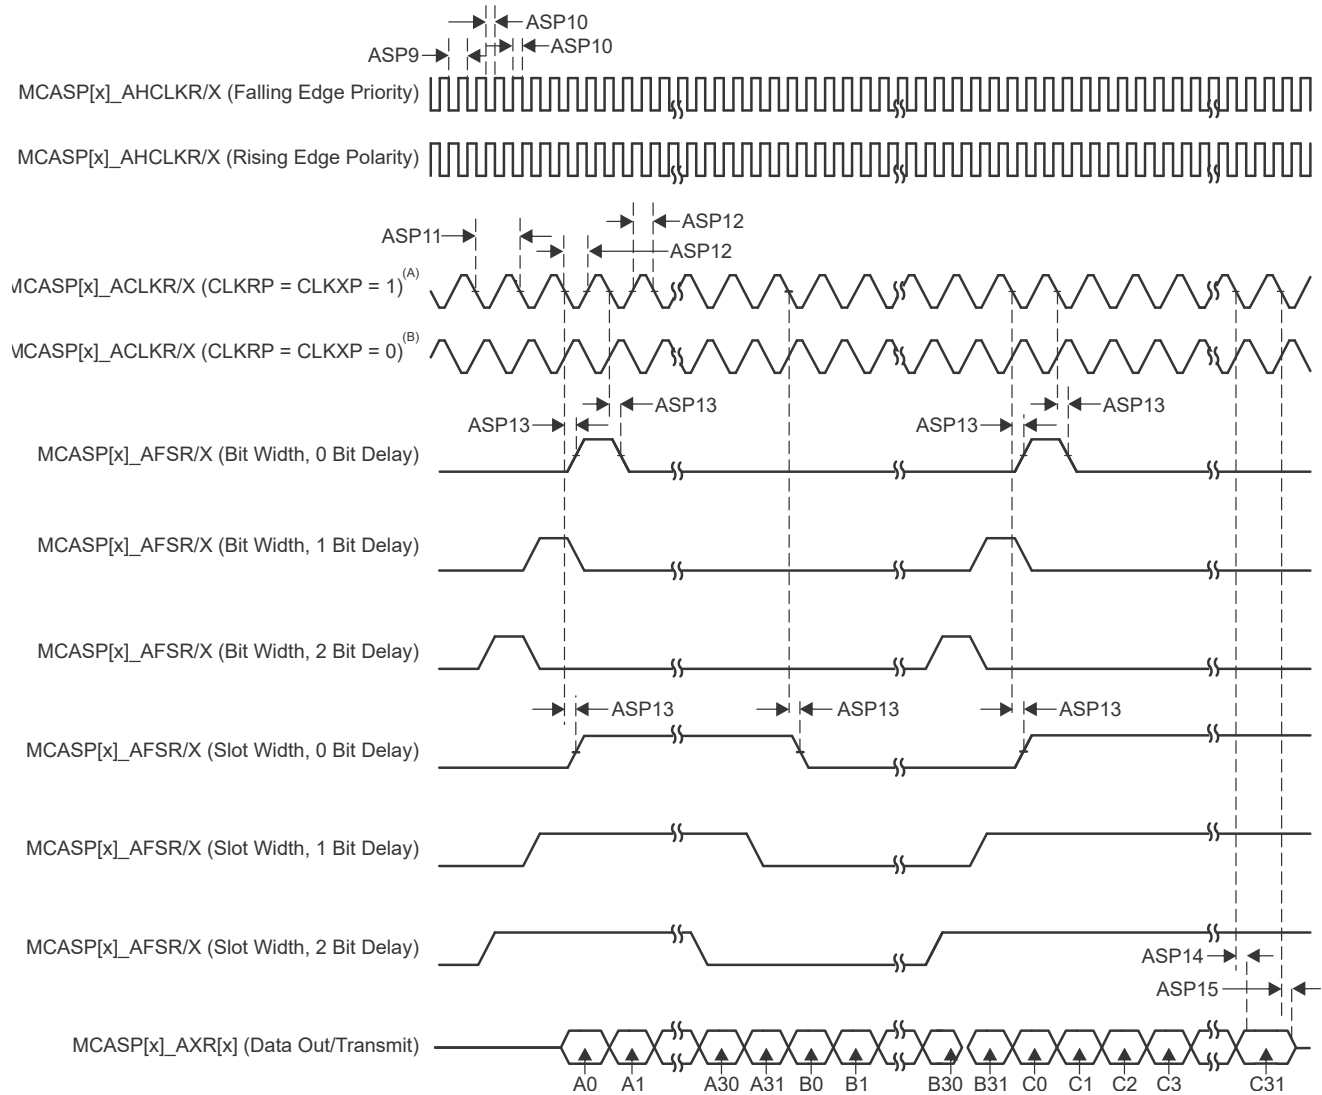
ASP10
ASP9
ASP10
MCASP[x]_AHCLKR/X (Falling Edge Priority)
MCASP[x]_AHCLKR/X (Rising Edge Polarity)
ASP12
ASP11
ASP12
MCASP[x]_ACLKR/X (CLKRP = CLKXP = 1)$^{(A)}$
MCASP[x]_ACLKR/X (CLKRP = CLKXP = 0)$^{(B)}$
ASP13
ASP13
ASP13
ASP13
MCASP[x]_AFSR/X (Bit Width, 0 Bit Delay)
MCASP[x]_AFSR/X (Bit Width, 1 Bit Delay)
MCASP[x]_AFSR/X (Bit Width, 2 Bit Delay)
ASP13
ASP13
ASP13
MCASP[x]_AFSR/X (Slot Width, 0 Bit Delay)
MCASP[x]_AFSR/X (Slot Width, 1 Bit Delay)
MCASP[x]_AFSR/X (Slot Width, 2 Bit Delay)
ASP14
ASP15
MCASP[x]_AXR[x] (Data Out/Transmit)
A0 A1 A30 A31 B0 B1 B30 B31 C0 C1 C2 C3 C31